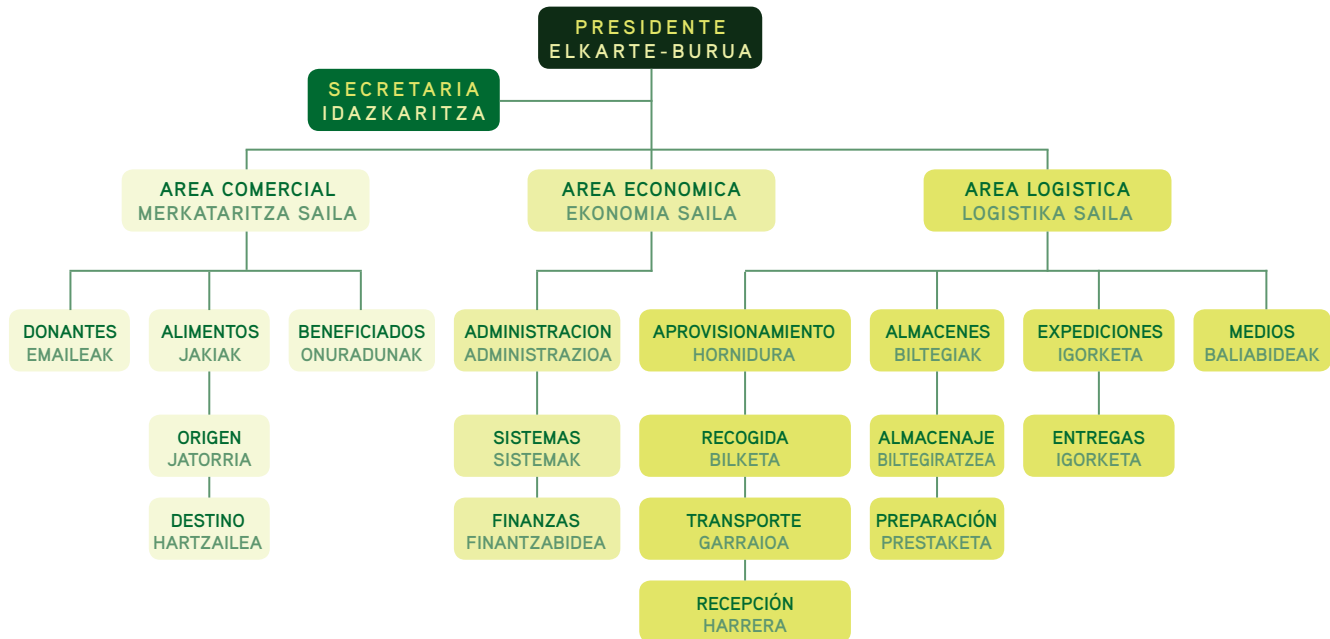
PRESIDENTE
ELKARTE-BURUA

SECRETARIA
IDAZKARITZA

AREA COMERCIAL
MERKATARITZA SAILA

AREA ECONOMICA
EKONOMIA SAILA

AREA LOGISTICA
LOGISTIKA SAILA

DONANTES
EMAILEAK

ALIMENTOS
JAKIAK

BENEFICIADOS
ONURADUNAK

ADMINISTRACION
ADMINISTRAZIOA

APROVISIONAMIENTO
HORNIDURA

ALMACENES
BILTEGIAK

EXPEDICIONES
IGORKETA

MEDIOS
BALIABIDEAK

ORIGEN
JATORRIA

DESTINO
HARTZAILEA

SISTEMAS
SISTEMAK

FINANZAS
FINANTZABIDEA

RECOGIDA
BILKETA

TRANSPORTE
GARRAIOA

RECEPCIÓN
HARRERA

ALMACENAJE
BILTEGIRATZEA

PREPARACIÓN
PRESTAKETA

ENTREGAS
IGORKETA